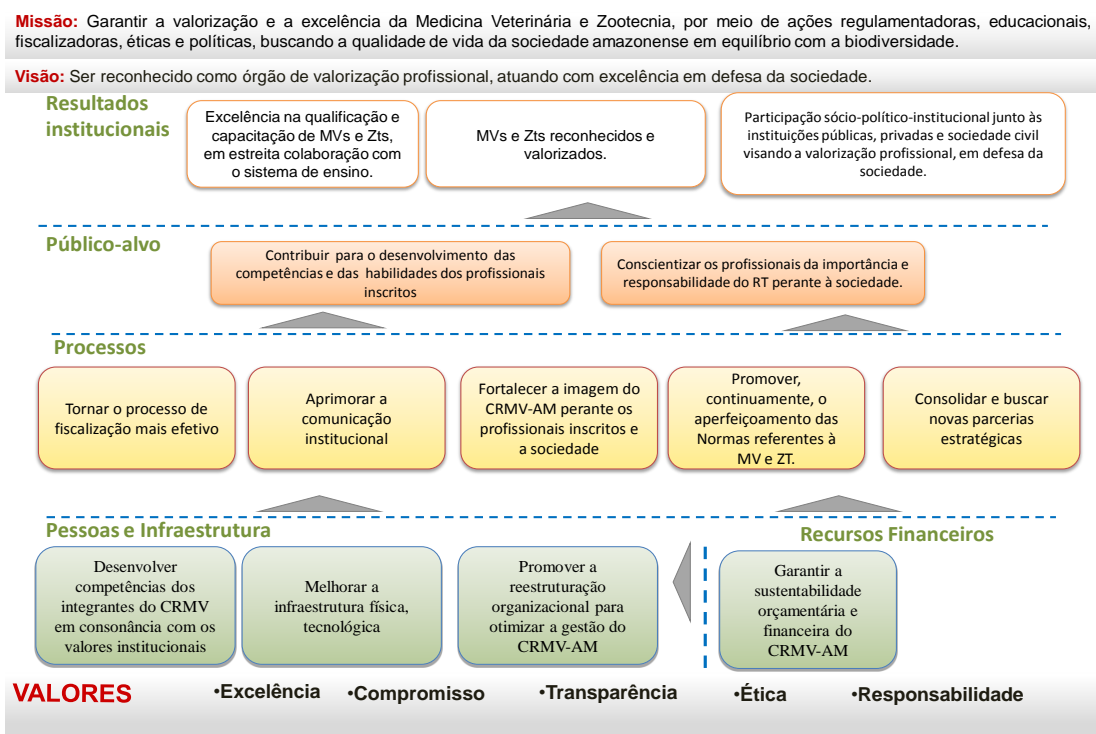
Missão: Garantir a valorização e a excelência da Medicina Veterinária e Zootecnia, por meio de ações regulamentadoras, educacionais, fiscalizadoras, éticas e políticas, buscando a qualidade de vida da sociedade amazonense em equilíbrio com a biodiversidade.

Visão: Ser reconhecido como órgão de valorização profissional, atuando com excelência em defesa da sociedade.

Resultados institucionais

Excelência na qualificação e capacitação de MVs e Zts, em estreita colaboração com o sistema de ensino.

MVs e Zts reconhecidos e valorizados.

Participação sócio-político-institucional junto às instituições públicas, privadas e sociedade civil visando a valorização profissional, em defesa da sociedade.

Público-alvo

Contribuir para o desenvolvimento das competências e das habilidades dos profissionais inscritos

Conscientizar os profissionais da importância e responsabilidade do RT perante à sociedade.

Processos

Tornar o processo de fiscalização mais efetivo

Aprimorar a comunicação institucional

Fortalecer a imagem do CRMV-AM perante os profissionais inscritos e a sociedade

Promover, continuamente, o aperfeiçoamento das Normas referentes à MV e ZT.

Consolidar e buscar novas parcerias estratégicas

Pessoas e Infraestrutura

Recursos Financeiros

Desenvolver competências dos integrantes do CRMV em consonância com os valores institucionais

Melhorar a infraestrutura física, tecnológica

Promover a reestruturação organizacional para otimizar a gestão do CRMV-AM

Garantir a sustentabilidade orçamentária e financeira do CRMV-AM

VALORES •Excelência •Compromisso •Transparência •Ética •Responsabilidade